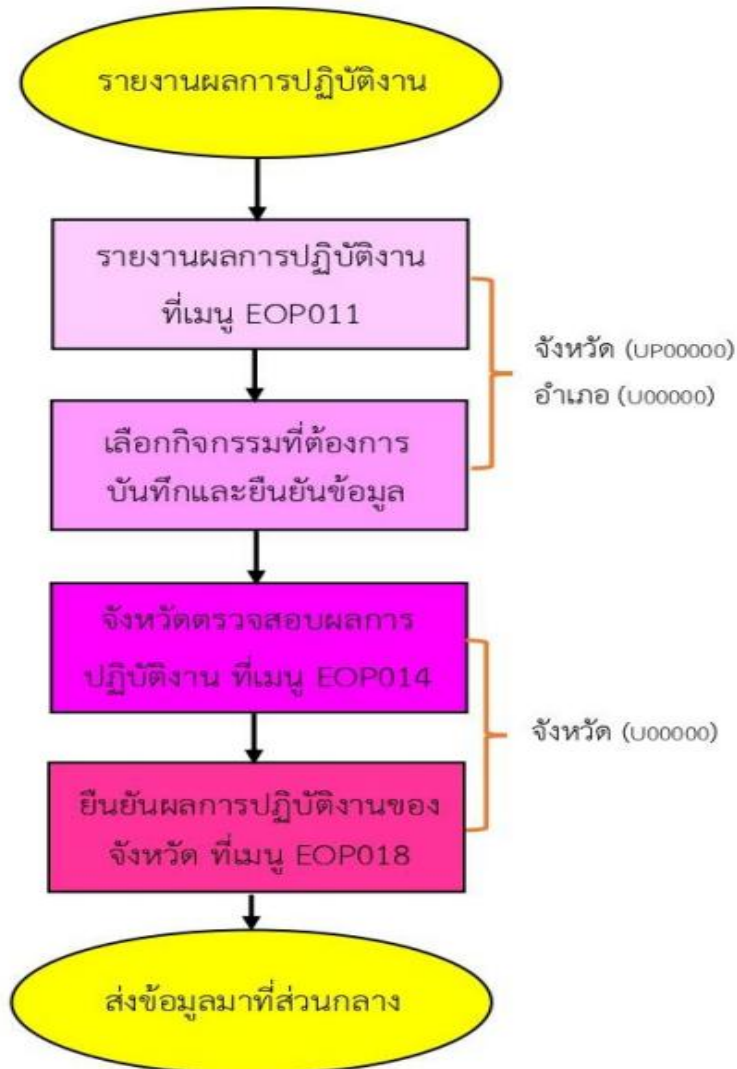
รายงานผลการปฏิบัติงาน

รายงานผลการปฏิบัติงาน ที่เมนู EOP011

จังหวัด (UP00000)
อำเภอ (U00000)

เลือกกิจกรรมที่ต้องการ บันทึกและยืนยันข้อมูล

จังหวัดตรวจสอบผลการ ปฏิบัติงาน ที่เมนู EOP014

จังหวัด (U00000)

ยืนยันผลการปฏิบัติงานของ จังหวัด ที่เมนู EOP018

ส่งข้อมูลมาที่ส่วนกลาง